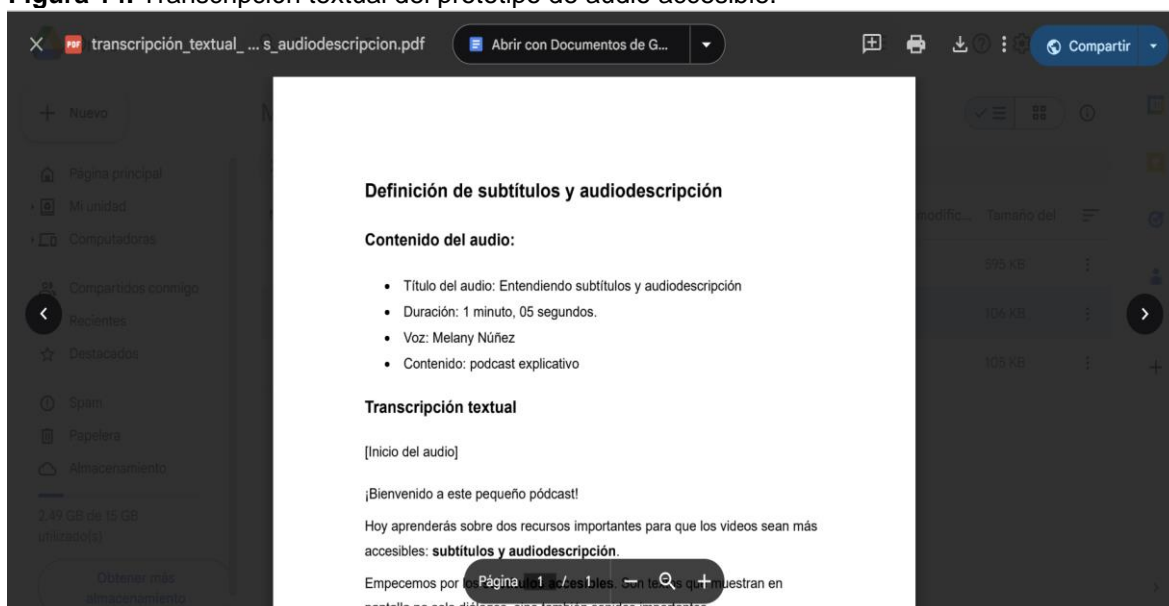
**Figura 14.** Transcripción textual del prototipo de audio accesible.

transcripción_textual_ ... s_audiodescripcion.pdf

Abrir con Documentos de G...

Compartir

Nuevo

Página principal

Mi unidad

Computadoras

Compartidos conmigo

Recientes

Destacados

Spam

Papelera

Almacenamiento

2,49 GB de 15 GB utilizado(s)

Obtener más almacenamiento

modific... Tamaño del

595 KB

106 KB

105 KB

Definición de subtítulos y audiodescripción

Contenido del audio:

- Título del audio: Entendiendo subtítulos y audiodescripción
- Duración: 1 minuto, 05 segundos.
- Voz: Melany Núñez
- Contenido: podcast explicativo

Transcripción textual

[Inicio del audio]

¡Bienvenido a este pequeño pódcast!

Hoy aprenderás sobre dos recursos importantes para que los videos sean más accesibles: **subtítulos y audiodescripción**.

Empecemos por los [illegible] accesibles. Son te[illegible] que muestran en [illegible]

Página 1 / 1